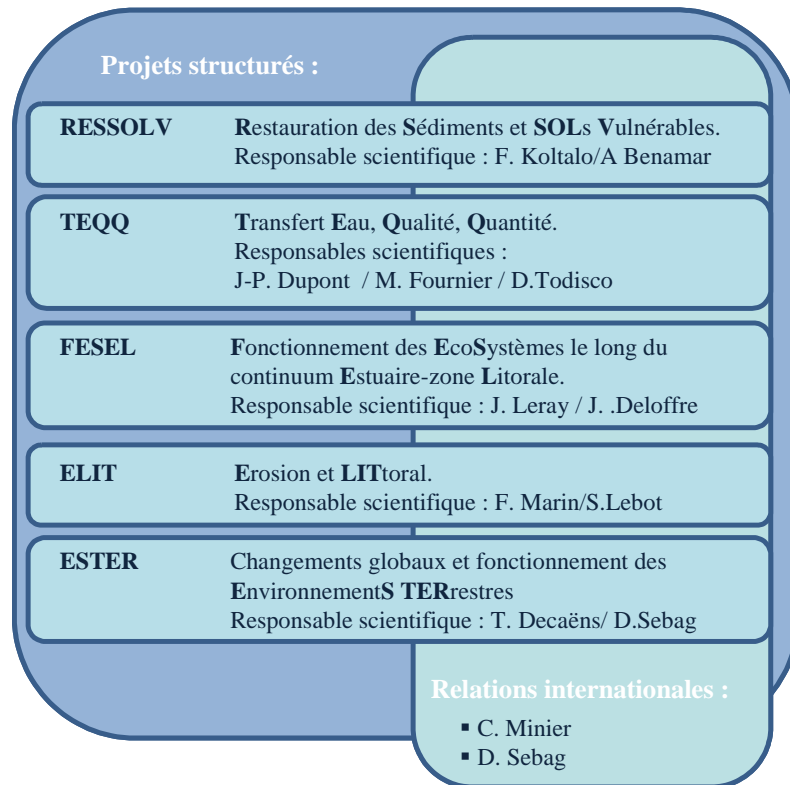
Projets structurés :

RESSOLV Restauration des Sédiments et SOLs Vulnérables.
Responsable scientifique : F. Koltalo/A Benamar

TEQQ Transfert Eau, Qualité, Quantité.
Responsables scientifiques :
J-P. Dupont / M. Fournier / D.Todisco

FESEL Fonctionnement des EcoSystèmes le long du continuum Estuaire-zone Litorale.
Responsable scientifique : J. Leray / J. .Deloffre

ELIT Erosion et LITtoral.
Responsable scientifique : F. Marin/S.Lebot

ESTER Changements globaux et fonctionnement des EnvironnementS TERrestres
Responsable scientifique : T. Decaëns/ D.Sebag

Relations internationales :
▪ C. Minier
▪ D. Sebag